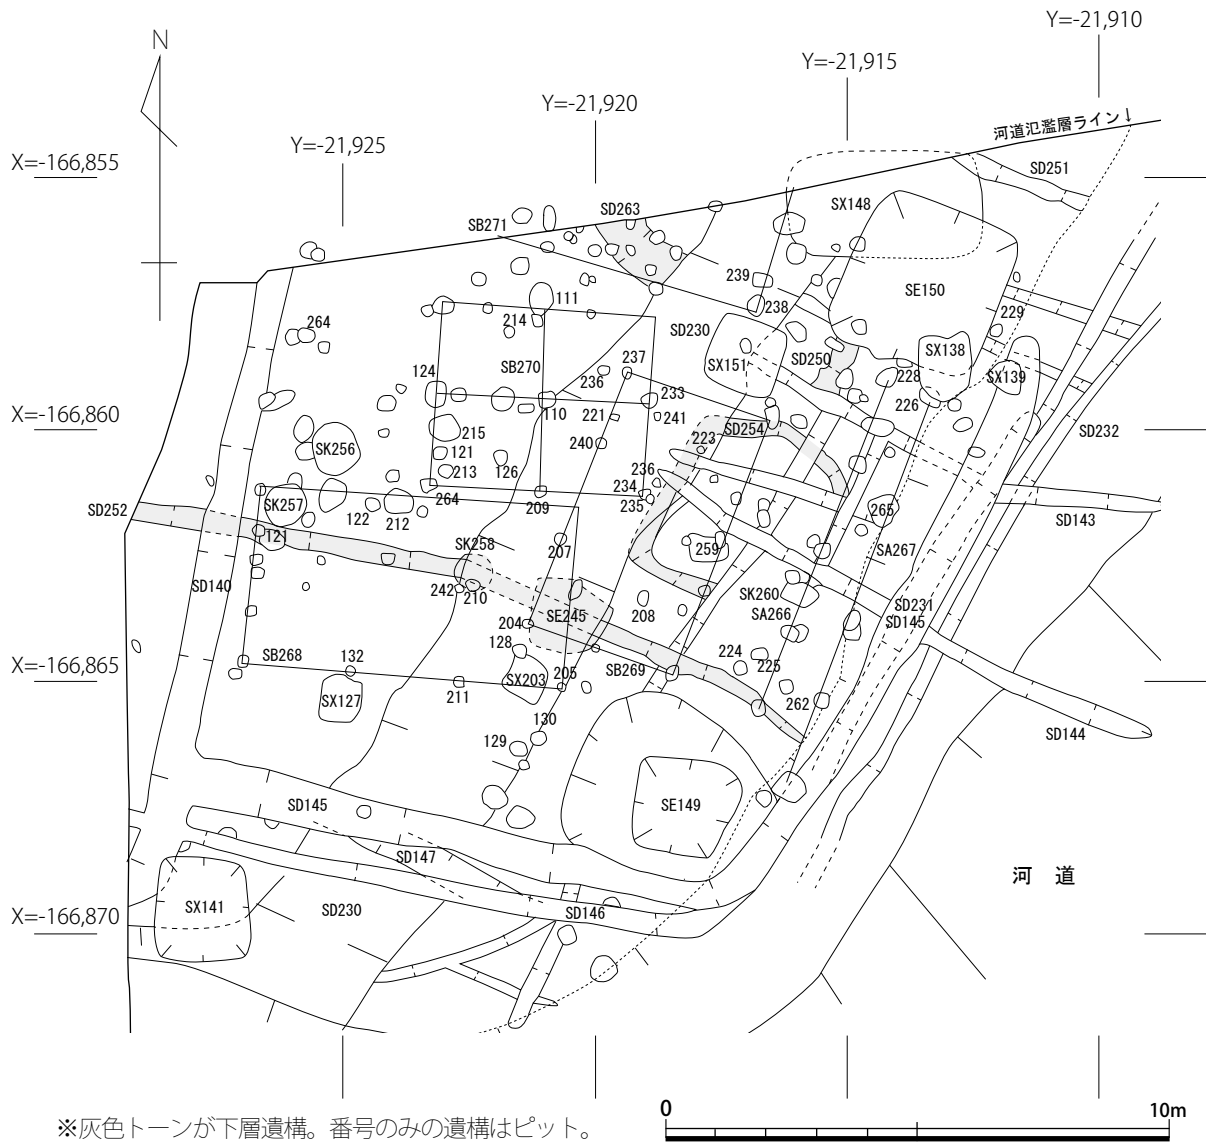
N

Y=-21,910

Y=-21,915

Y=-21,920

Y=-21,925

X=-166,855

河道氾濫層ライン↓

SD251

SX148

SD263

SB271

SE150

239

238

229

111

264

214

SD230

SX138

SD250

SX151

SX139

237

SB270

124

228

236

233

226

110

221

241

X=-166,860

SD232

SD254

223

215

SK256

121

240

126

213

236

234

265

264

235

SK257

122

212

209

SD143

SD252

T21

SK258

259

SA267

207

SD140

242

210

SK260

SD231

SE245

SA266

SD145

208

204

128

X=-166,865

SB268

132

SX203

205

SB269

224

225

SX127

211

262

SD144

130

129

SE149

SD145

SD147

河　道

X=-166,870

SX141

SD230

SD146

0

10m

※灰色トーンが下層遺構。番号のみの遺構はピット。